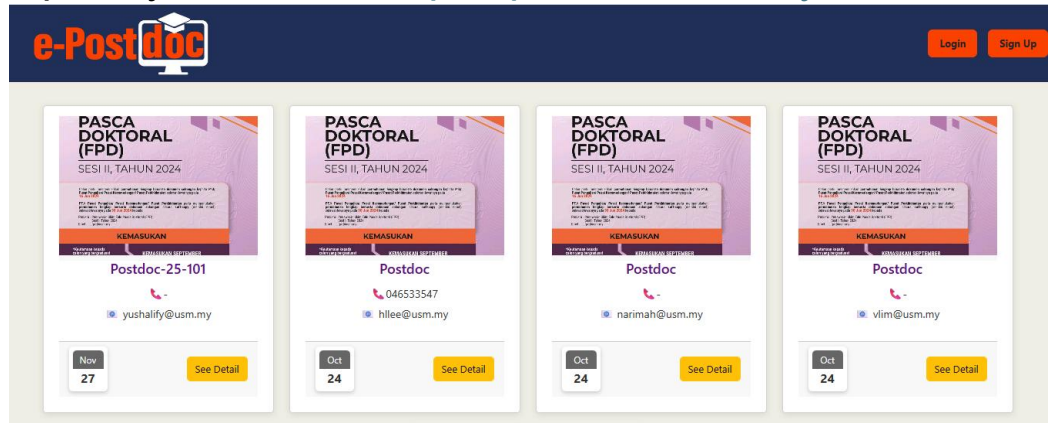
e-Postdoc

Login Sign Up

PASCA DOKTORAL (FPD)
SESI II, TAHUN 2024
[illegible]
KEMASUKAN
KEMASUKAN SEPTEMBER
Postdoc-25-101
-
yushalify@usm.my
Nov
27
See Detail

PASCA DOKTORAL (FPD)
SESI II, TAHUN 2024
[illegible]
KEMASUKAN
KEMASUKAN SEPTEMBER
Postdoc
046533547
hllee@usm.my
Oct
24
See Detail

PASCA DOKTORAL (FPD)
SESI II, TAHUN 2024
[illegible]
KEMASUKAN
KEMASUKAN SEPTEMBER
Postdoc
-
narimah@usm.my
Oct
24
See Detail

PASCA DOKTORAL (FPD)
SESI II, TAHUN 2024
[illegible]
KEMASUKAN
KEMASUKAN SEPTEMBER
Postdoc
-
vlim@usm.my
Oct
24
See Detail